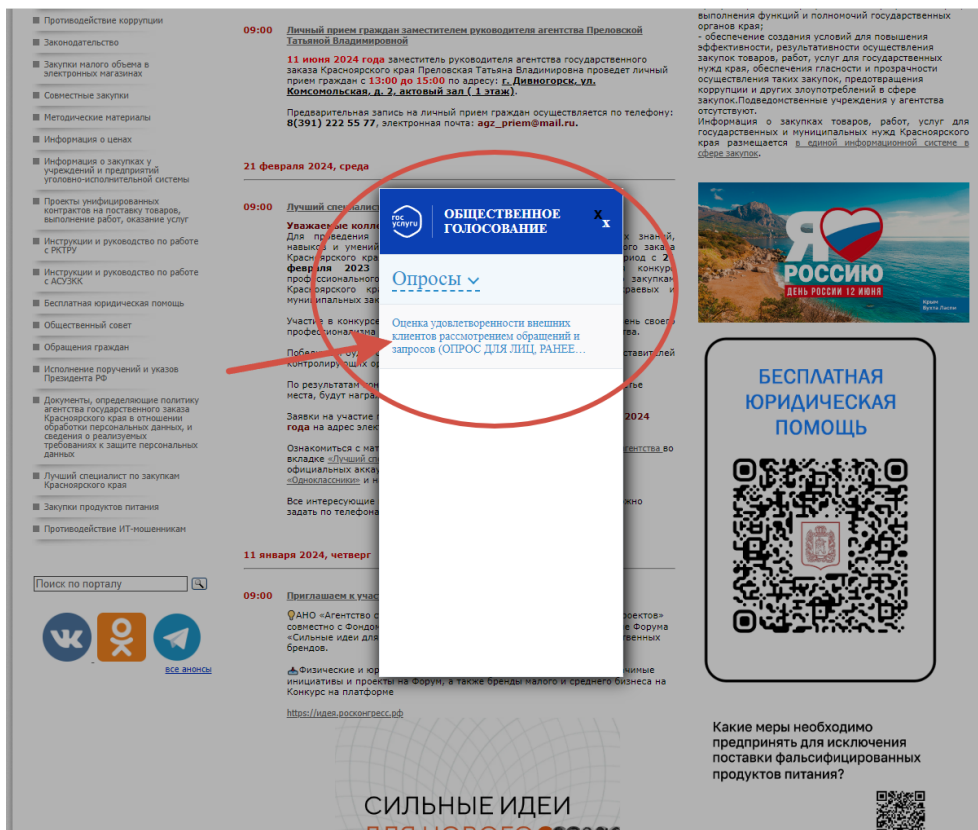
Противодействие коррупции
Законодательство
Закупки малого объема в электронных магазинах
Совместные закупки
Методические материалы
Информация о ценах
Информация о закупках у учреждений и предприятий уголовно-исполнительной системы
Проекты унифицированных контрактов на поставку товаров, выполнение работ, оказание услуг
Инструкции и руководство по работе с РКТРУ
Инструкции и руководство по работе с АСУЗКК
Бесплатная юридическая помощь
Общественный совет
Обращения граждан
Исполнение поручений и указов Президента РФ
Документы, определяющие политику агентства государственного заказа Красноярского края в отношении обработки персональных данных, и сведения о реализуемых требованиях к защите персональных данных
Лучший специалист по закупкам Красноярского края
Закупки продуктов питания
Противодействие ИТ-мошенникам

Поиск по порталу

все анонсы

09:00 Личный прием граждан заместителем руководителя агентства Преловской Татьяной Владимировной

11 июня 2024 года заместитель руководителя агентства государственного заказа Красноярского края Преловская Татьяна Владимировна проведет личный прием граждан с 13:00 до 15:00 по адресу: г. Дивногорск, ул. Комсомольская, д. 2, актовый зал ( 1 этаж).

Предварительная запись на личный прием граждан осуществляется по телефону: 8(391) 222 55 77, электронная почта: agz_priem@mail.ru.

21 февраля 2024, среда

09:00 Лучший специалист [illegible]

Уважаемые колл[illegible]
Для проведения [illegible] знаний, навыков и умений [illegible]ого заказа Красноярского кра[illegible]иод с 2 февраля 2023 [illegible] конкурс профессионального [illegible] закупкам Красноярского кра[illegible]раевых и муниципальных зак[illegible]

Участие в конкурсе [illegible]ть своего профессионализма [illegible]

Победит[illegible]ставителей контролирующих ор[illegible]

По результатам кон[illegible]тье места, будут награ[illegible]

Заявки на участие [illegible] 2024 года на адрес элек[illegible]

Ознакомиться с мат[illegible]игенства во вкладке «Лучший сп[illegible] официальных аккау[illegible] «Одноклассники» и н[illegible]

Все интересующие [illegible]жно задать по телефон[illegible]

11 января 2024, четверг

09:00 Приглашаем к учас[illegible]

АНО «Агентство с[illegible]роектов» совместно с Фондо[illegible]е Форума «Сильные идеи для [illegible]венных брендов.

Физические и юр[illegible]чимые инициативы и проекты на Форум, а также бренды малого и среднего бизнеса на Конкурс на платформе

https://идея.росконгресс.рф

СИЛЬНЫЕ ИДЕИ
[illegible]

госуслуги
ОБЩЕСТВЕННОЕ ГОЛОСОВАНИЕ
X
Опросы
Оценка удовлетворенности внешних клиентов рассмотрением обращений и запросов (ОПРОС ДЛЯ ЛИЦ, РАНЕЕ…

выполнения функций и полномочий государственных органов края;
- обеспечение создания условий для повышения эффективности, результативности осуществления закупок товаров, работ, услуг для государственных нужд края, обеспечения гласности и прозрачности осуществления таких закупок, предотвращения коррупции и других злоупотреблений в сфере закупок.Подведомственные учреждения у агентства отсутствуют.
Информация о закупках товаров, работ, услуг для государственных и муниципальных нужд Красноярского края размещается в единой информационной системе в сфере закупок.

Я РОССИЮ
ДЕНЬ РОССИИ 12 ИЮНЯ
Крым
Ялта Ласпи

БЕСПЛАТНАЯ ЮРИДИЧЕСКАЯ ПОМОЩЬ

Какие меры необходимо предпринять для исключения поставки фальсифицированных продуктов питания?